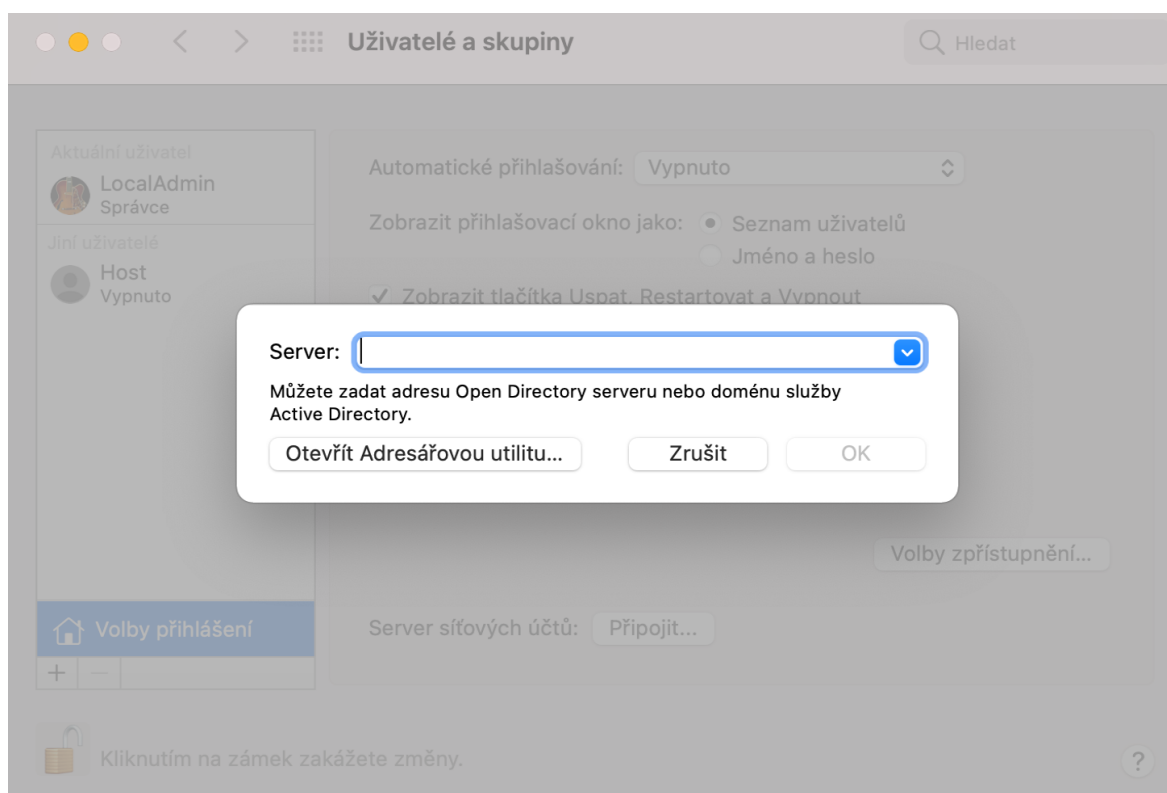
Uživatelé a skupiny

Hledat

Aktuální uživatel
LocalAdmin
Správce
Jiní uživatelé
Host
Vypnuto

Automatické přihlašování: Vypnuto

Zobrazit přihlašovací okno jako: Seznam uživatelů
Jméno a heslo

Zobrazit tlačítka Uspat, Restartovat a Vypnout

Server:

Můžete zadat adresu Open Directory serveru nebo doménu služby Active Directory.

Otevřít Adresářovou utilitu...

Zrušit

OK

Volby zpřístupnění...

Volby přihlášení

Server síťových účtů: Připojit...

+ −

Kliknutím na zámek zakážete změny.

?